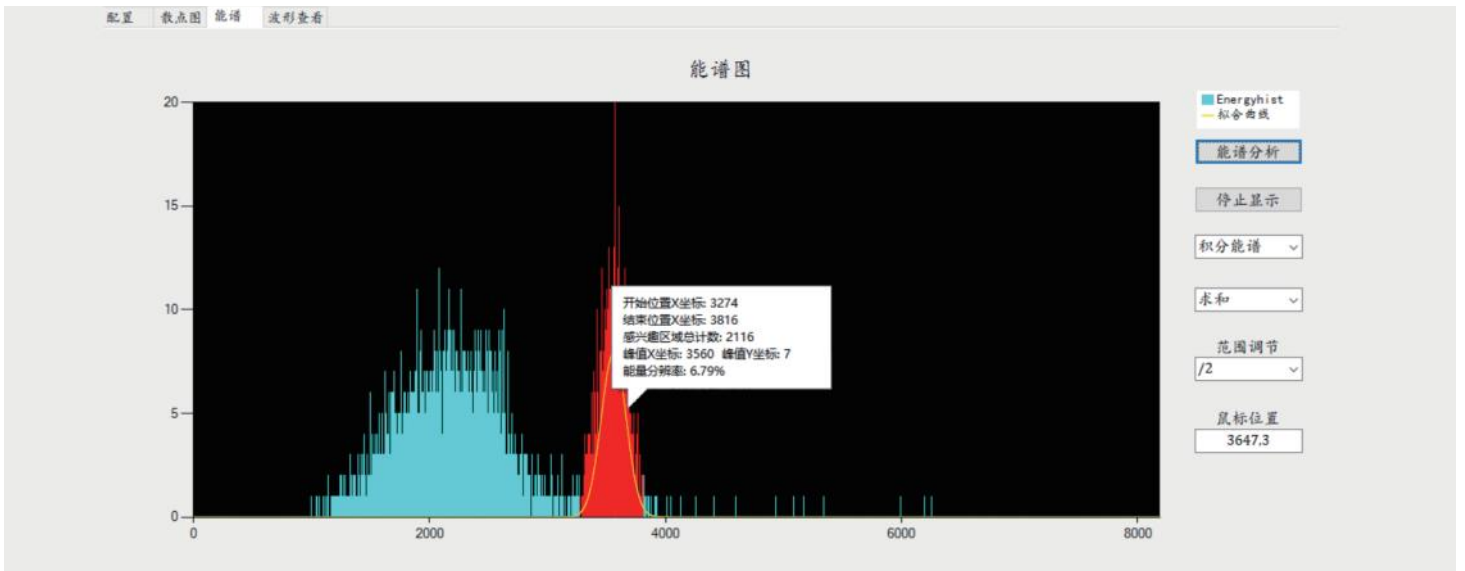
配置 散点图 能谱 波形查看

能谱图

20

15

10

5

0

0 2000 4000 6000 8000

开始位置X坐标: 3274
结束位置X坐标: 3816
感兴趣区域总计数: 2116
峰值X坐标: 3560 峰值Y坐标: 7
能量分辨率: 6.79%

Energyhist
拟合曲线

能谱分析

停止显示

积分能谱

求和

范围调节

/2

鼠标位置

3647.3